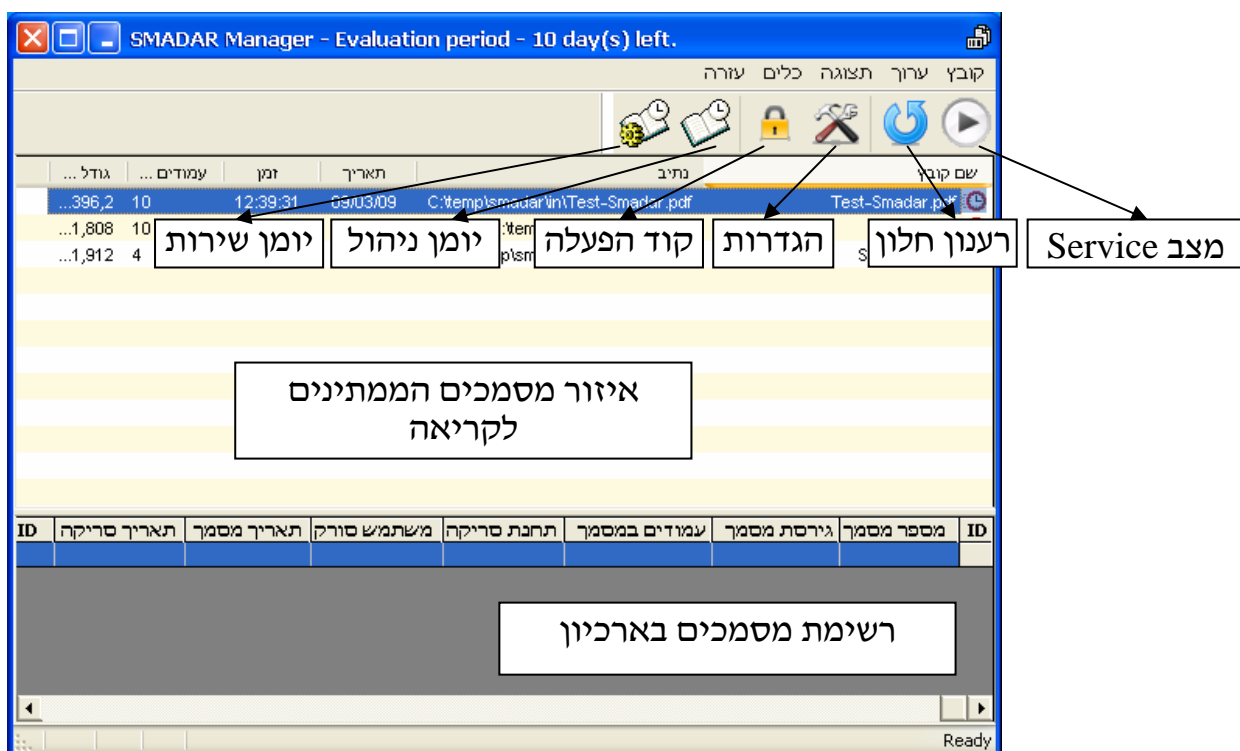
SMADAR Manager - Evaluation period - 10 day(s) left.

קובץ ערוך תצוגה כלים עזרה

| שם קובץ | נתיב | תאריך | זמן | עמודים ... | גודל ... |
|---|---|---|---|---|---|
| Test-Smadar.pdf | C:\temp\smadar\in\Test-Smadar.pdf | 09/03/09 | 12:39:31 | 10 | ...396,2 |
| | :\tem | | | 10 | ...1,808 |
| S | p\sm | | | 4 | ...1,912 |

מצב Service

רענון חלון

הגדרות

קוד הפעלה

יומן ניהול

יומן שירות

איזור מסמכים הממתינים לקריאה

| ID | מספר מסמך | גירסת מסמך | עמודים במסמך | תחנת סריקה | משתמש סורק | תאריך מסמך | תאריך סריקה | ID |
|---|---|---|---|---|---|---|---|---|

רשימת מסמכים בארכיון

Ready